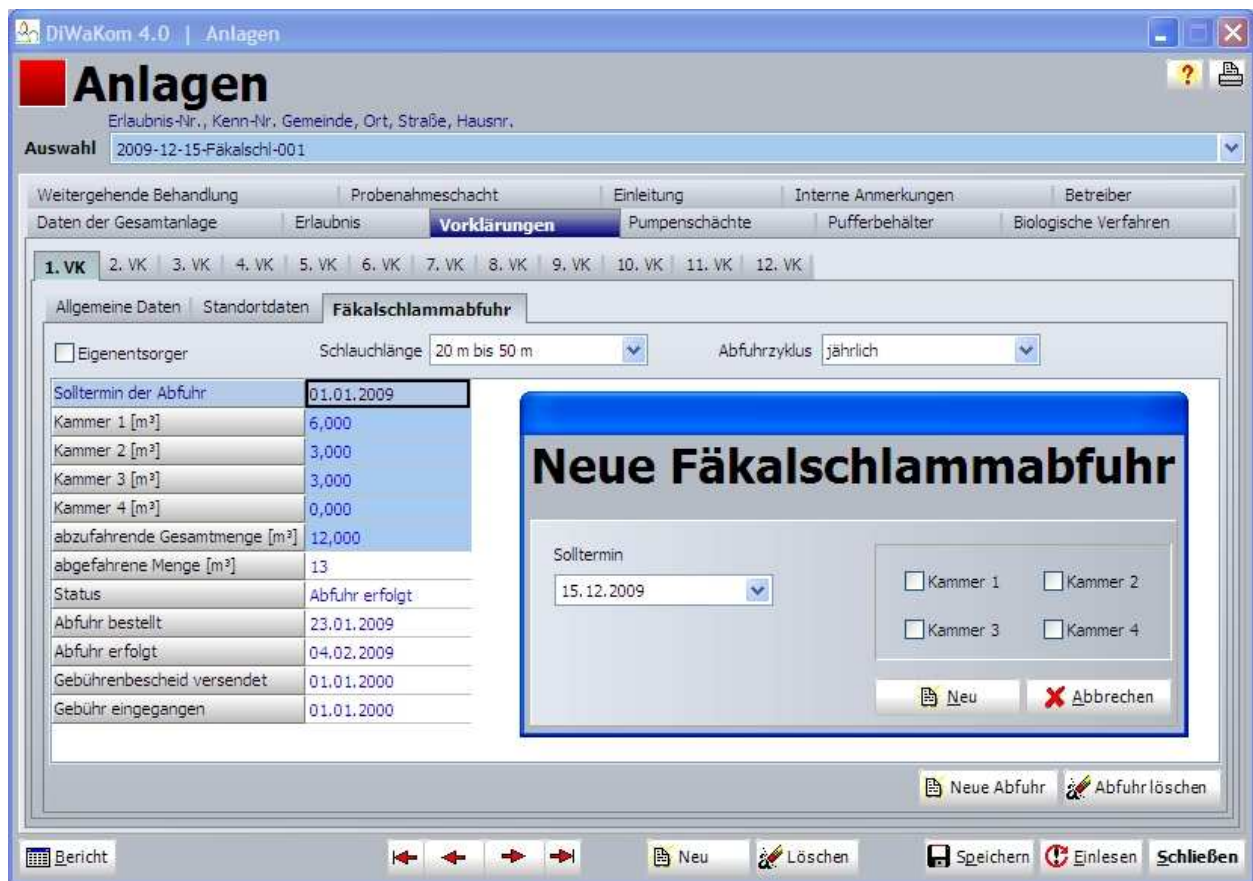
DiWaKom 4.0 | Anlagen

Anlagen

Erlaubnis-Nr., Kenn-Nr. Gemeinde, Ort, Straße, Hausnr.

Auswahl 2009-12-15-Fäkalschl-001

Weitergehende Behandlung | Probenahmeschacht | Einleitung | Interne Anmerkungen | Betreiber

Daten der Gesamtanlage | Erlaubnis | Vorklärungen | Pumpenschächte | Pufferbehälter | Biologische Verfahren

1. VK | 2. VK | 3. VK | 4. VK | 5. VK | 6. VK | 7. VK | 8. VK | 9. VK | 10. VK | 11. VK | 12. VK

Allgemeine Daten | Standortdaten | Fäkalschlammabfuhr

Eigenentsorger

Schlauchlänge 20 m bis 50 m

Abfuhrzyklus jährlich

| | |
|---|---|
| Solltermin der Abfuhr | 01.01.2009 |
| Kammer 1 [m³] | 6,000 |
| Kammer 2 [m³] | 3,000 |
| Kammer 3 [m³] | 3,000 |
| Kammer 4 [m³] | 0,000 |
| abzufahrende Gesamtmenge [m³] | 12,000 |
| abgefahrene Menge [m³] | 13 |
| Status | Abfuhr erfolgt |
| Abfuhr bestellt | 23.01.2009 |
| Abfuhr erfolgt | 04.02.2009 |
| Gebührenbescheid versendet | 01.01.2000 |
| Gebühr eingegangen | 01.01.2000 |

Neue Fäkalschlammabfuhr

Solltermin

15.12.2009

Kammer 1
Kammer 2
Kammer 3
Kammer 4

Neu
Abbrechen

Neue Abfuhr
Abfuhr löschen

Bericht
Neu
Löschen
Speichern
Einlesen
Schließen